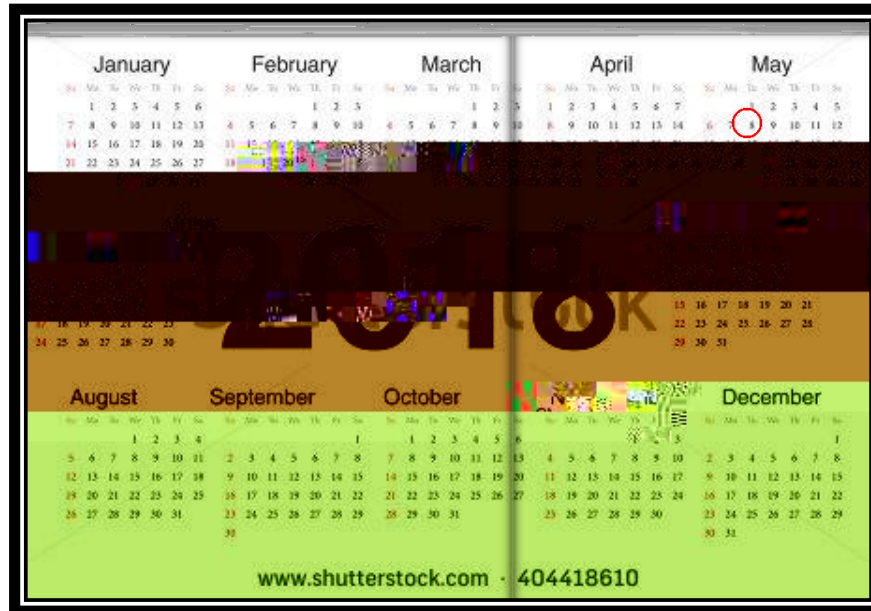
January

February

March

April

May

| Su | Mo | Tu | We | Th | Fr | Sa |
|---|---|---|---|---|---|---|
| | 1 | 2 | 3 | 4 | 5 | 6 |
| 7 | 8 | 9 | 10 | 11 | 12 | 13 |
| 14 | 15 | 16 | 17 | 18 | 19 | 20 |
| 21 | 22 | 23 | 24 | 25 | 26 | 27 |

| Su | Mo | Tu | We | Th | Fr | Sa |
|---|---|---|---|---|---|---|
| | | | | 1 | 2 | 3 |
| 4 | 5 | 6 | 7 | 8 | 9 | 10 |
| 11 | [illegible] | | | | | |

| Su | Mo | Tu | We | Th | Fr | Sa |
|---|---|---|---|---|---|---|
| | | | | | 1 | 2 |
| 4 | 5 | 6 | 7 | 8 | 9 | 10 |

| Su | Mo | Tu | We | Th | Fr | Sa |
|---|---|---|---|---|---|---|
| 1 | 2 | 3 | 4 | 5 | 6 | 7 |
| 8 | 9 | 10 | 11 | 12 | 13 | 14 |

| Su | Mo | Tu | We | Th | Fr | Sa |
|---|---|---|---|---|---|---|
| | | | 1 | 2 | 3 | 4 | 5 |
| 6 | 7 | 8 | 9 | 10 | 11 | 12 |

2018

shutterstock

17 18 19 20 21 22 23
24 25 26 27 28 29 30

15 16 17 18 19 20 21
22 23 24 25 26 27 28
29 30 31

August

September

October

December

| Su | Mo | Tu | We | Th | Fr | Sa |
|---|---|---|---|---|---|---|
| | | | 1 | 2 | 3 | 4 |
| 5 | 6 | 7 | 8 | 9 | 10 | 11 |
| 12 | 13 | 14 | 15 | 16 | 17 | 18 |
| 19 | 20 | 21 | 22 | 23 | 24 | 25 |
| 26 | 27 | 28 | 29 | 30 | 31 | |

| Su | Mo | Tu | We | Th | Fr | Sa |
|---|---|---|---|---|---|---|
| | | | | | | 1 |
| 2 | 3 | 4 | 5 | 6 | 7 | 8 |
| 9 | 10 | 11 | 12 | 13 | 14 | 15 |
| 16 | 17 | 18 | 19 | 20 | 21 | 22 |
| 23 | 24 | 25 | 26 | 27 | 28 | 29 |
| 30 | | | | | | |

| Su | Mo | Tu | We | Th | Fr | Sa |
|---|---|---|---|---|---|---|
| | 1 | 2 | 3 | 4 | 5 | 6 |
| 7 | 8 | 9 | 10 | 11 | 12 | 13 |
| 14 | 15 | 16 | 17 | 18 | 19 | 20 |
| 21 | 22 | 23 | 24 | 25 | 26 | 27 |
| 28 | 29 | 30 | 31 | | | |

| Su | Mo | Tu | We | Th | Fr | Sa |
|---|---|---|---|---|---|---|
| | | | | | 3 | |
| 4 | 5 | 6 | 7 | 8 | 9 | 10 |
| 11 | 12 | 13 | 14 | 15 | 16 | 17 |
| 18 | 19 | 20 | 21 | 22 | 23 | 24 |
| 25 | 26 | 27 | 28 | 29 | 30 | |

| Su | Mo | Tu | We | Th | Fr | Sa |
|---|---|---|---|---|---|---|
| | | | | | | 1 |
| 2 | 3 | 4 | 5 | 6 | 7 | 8 |
| 9 | 10 | 11 | 12 | 13 | 14 | 15 |
| 16 | 17 | 18 | 19 | 20 | 21 | 22 |
| 23 | 24 | 25 | 26 | 27 | 28 | 29 |
| 30 | 31 | | | | | |

www.shutterstock.com · 404418610